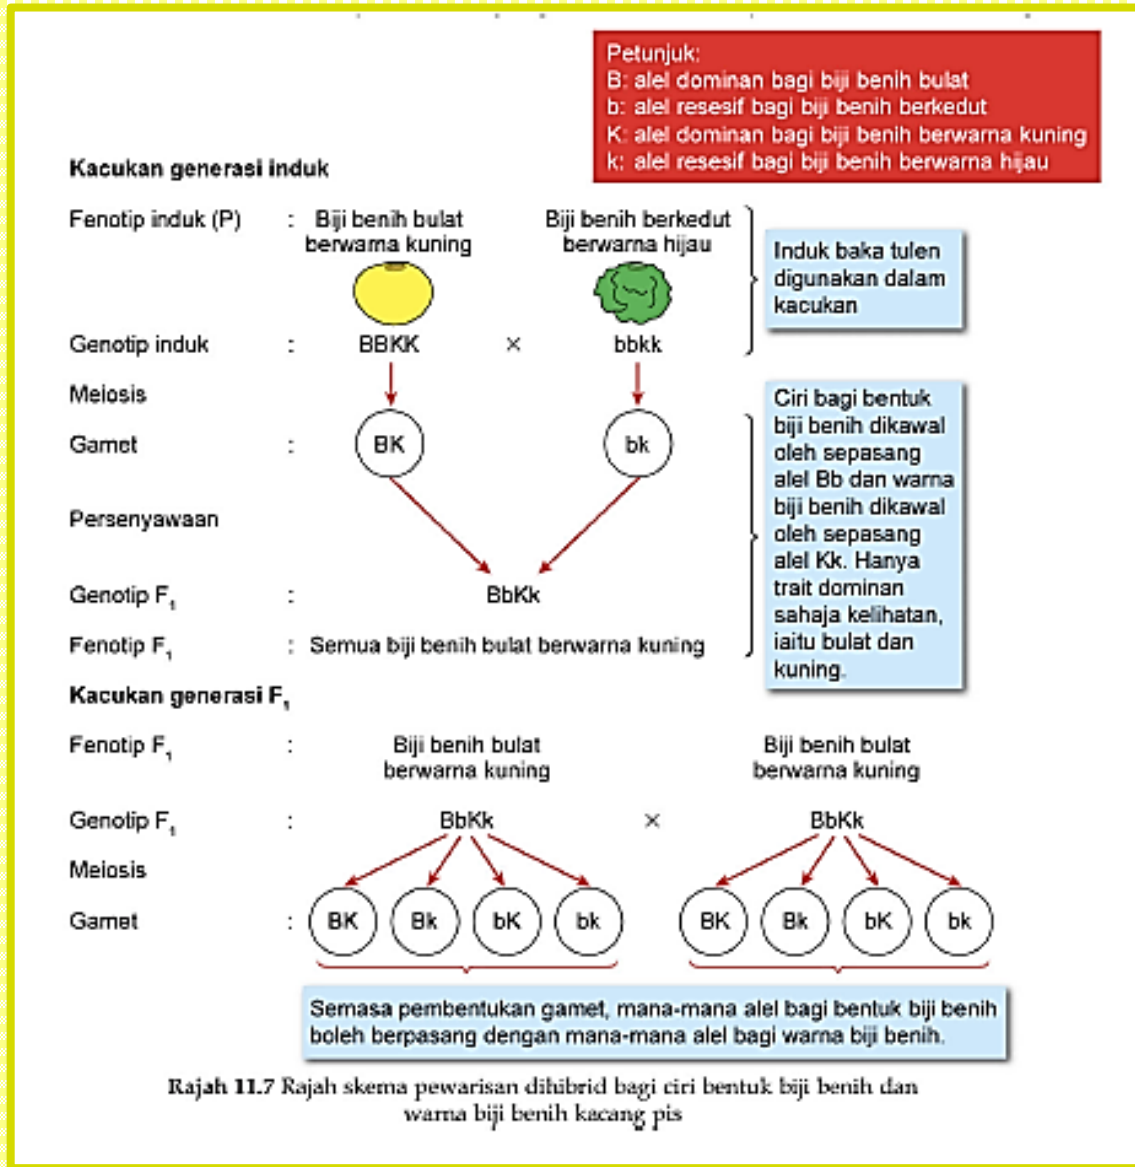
Petunjuk:
B: alel dominan bagi biji benih bulat
b: alel resesif bagi biji benih berkedut
K: alel dominan bagi biji benih berwarna kuning
k: alel resesif bagi biji benih berwarna hijau

Kacukan generasi induk

Fenotip induk (P) : Biji benih bulat berwarna kuning    Biji benih berkedut berwarna hijau

Induk baka tulen digunakan dalam kacukan

Genotip induk : BBKK × bbkk

Meiosis

Gamet : BK    bk

Ciri bagi bentuk biji benih dikawal oleh sepasang alel Bb dan warna biji benih dikawal oleh sepasang alel Kk. Hanya trait dominan sahaja kelihatan, iaitu bulat dan kuning.

Persenyawaan

Genotip $F_1$ : BbKk

Fenotip $F_1$ : Semua biji benih bulat berwarna kuning

Kacukan generasi $F_1$

Fenotip $F_1$ : Biji benih bulat berwarna kuning    Biji benih bulat berwarna kuning

Genotip $F_1$ : BbKk × BbKk

Meiosis

Gamet : BK Bk bK bk    BK Bk bK bk

Semasa pembentukan gamet, mana-mana alel bagi bentuk biji benih boleh berpasang dengan mana-mana alel bagi warna biji benih.

Rajah 11.7 Rajah skema pewarisan dihibrid bagi ciri bentuk biji benih dan warna biji benih kacang pis